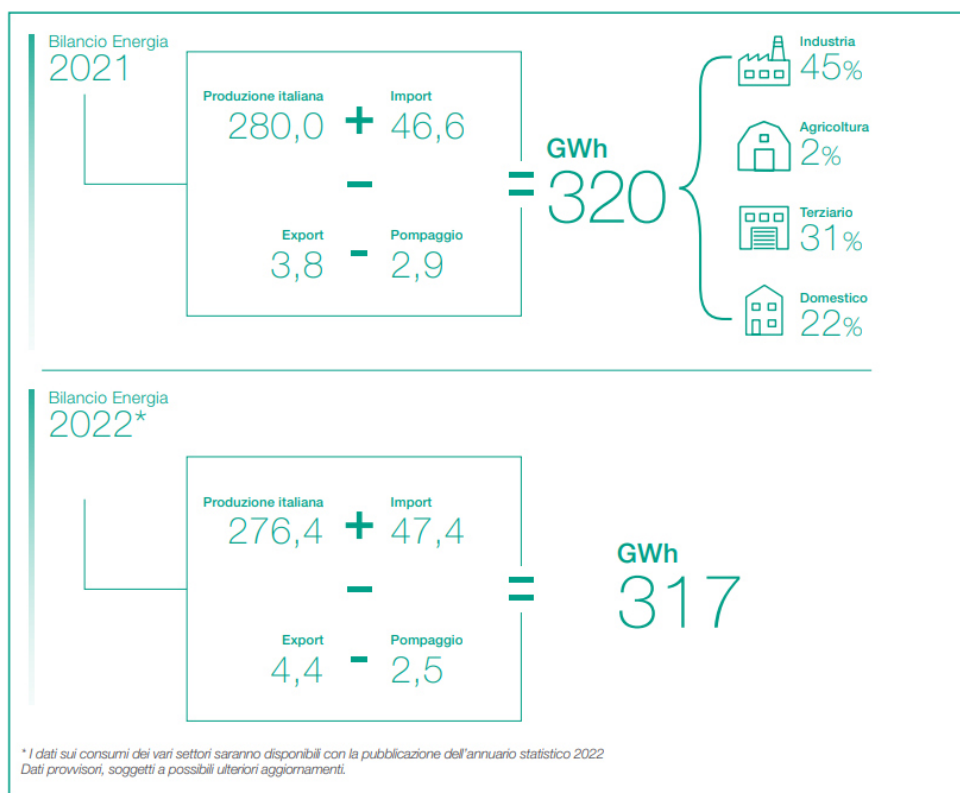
Bilancio Energia
2021

Produzione italiana
280,0
+
Import
46,6
-
Export
3,8
-
Pompaggio
2,9
=
GWh
320

Industria
45%

Agricoltura
2%

Terziario
31%

Domestico
22%

Bilancio Energia
2022*

Produzione italiana
276,4
+
Import
47,4
-
Export
4,4
-
Pompaggio
2,5
=
GWh
317

* I dati sui consumi dei vari settori saranno disponibili con la pubblicazione dell'annuario statistico 2022
Dati provvisori, soggetti a possibili ulteriori aggiornamenti.